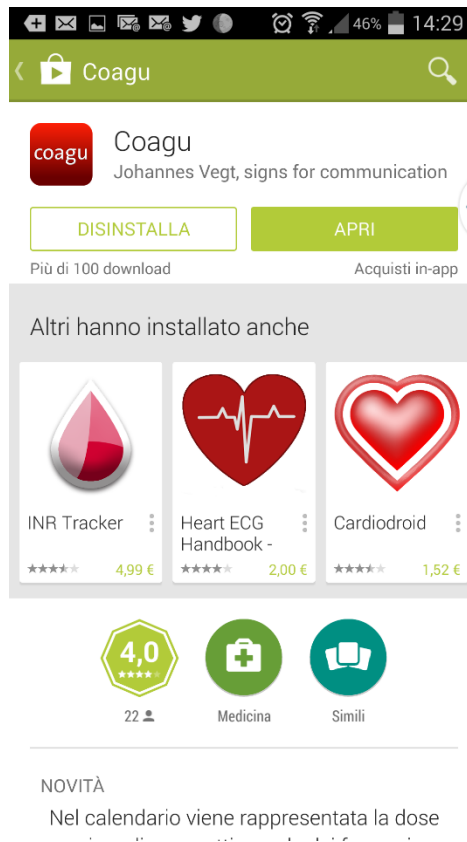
46% 14:29

Coagu

coagu

Coagu

Johannes Vegt, signs for communication

DISINSTALLA

APRI

Più di 100 download

Acquisti in-app

Altri hanno installato anche

INR Tracker

4,99 €

Heart ECG Handbook -

2,00 €

Cardiodroid

1,52 €

4,0

22

Medicina

Simili

NOVITÀ

Nel calendario viene rappresentata la dose

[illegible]